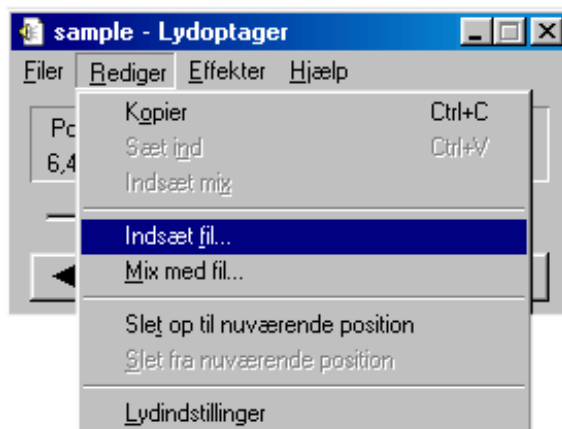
sample - Lydoptager

Filer Rediger Effekter Hjælp

Po
6,4

Kopier Ctrl+C
Sæt ind Ctrl+V
Indsæt mix
Indsæt fil...
Mix med fil...
Slet op til nuværende position
Slet fra nuværende position
Lydindstillinger